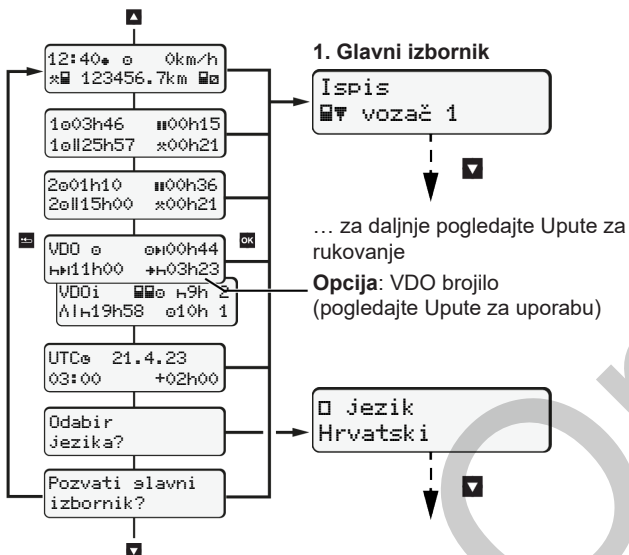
12:40 0km/h
123456.7km

1 03h46 00h15
1 25h57 00h21

2 01h10 00h36
2 15h00 00h21

VDO 00h44
11h00 03h23

VDOi 9h 2
19h58 10h 1

UTC 21.4.23
03:00 +02h00

Odabir jezika?

Pozvati glavni izbornik?

1. Glavni izbornik

Ispis
vozač 1

… za daljnje pogledajte Upute za rukovanje

**Opcija**: VDO brojilo (pogledajte Upute za uporabu)

jezik
Hrvatski